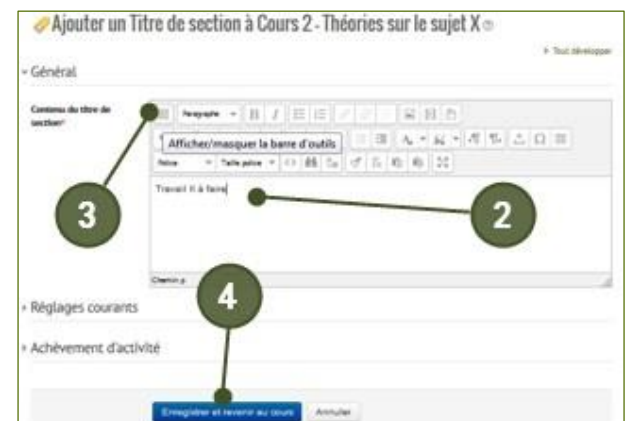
Ajouter un Titre de section à Cours 2 - Théories sur le sujet X

Tout développer

Général

Contenu du titre de section*

Paragraphe

Afficher/masquer la barre d'outils

Police

Taille police

Travail X à faire

Chemin: p

3

2

4

Réglages courants

Achèvement d'activité

Enregistrer et revenir au cours

Annuler